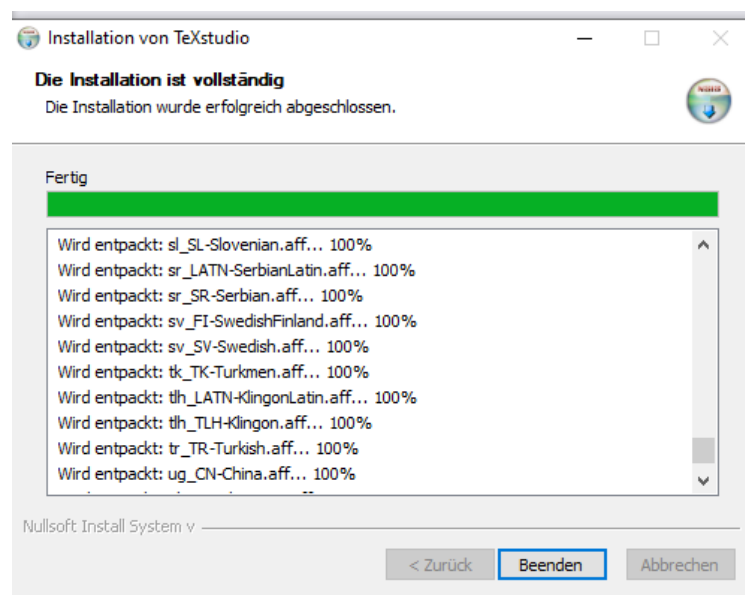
Installation von TeXstudio

Die Installation ist vollständig
Die Installation wurde erfolgreich abgeschlossen.

Fertig

Wird entpackt: sl_SL-Slovenian.aff... 100%
Wird entpackt: sr_LATN-SerbianLatin.aff... 100%
Wird entpackt: sr_SR-Serbian.aff... 100%
Wird entpackt: sv_FI-SwedishFinland.aff... 100%
Wird entpackt: sv_SV-Swedish.aff... 100%
Wird entpackt: tk_TK-Turkmen.aff... 100%
Wird entpackt: tlh_LATN-KlingonLatin.aff... 100%
Wird entpackt: tlh_TLH-Klingon.aff... 100%
Wird entpackt: tr_TR-Turkish.aff... 100%
Wird entpackt: ug_CN-China.aff... 100%
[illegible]

Nullsoft Install System v

< Zurück Beenden Abbrechen